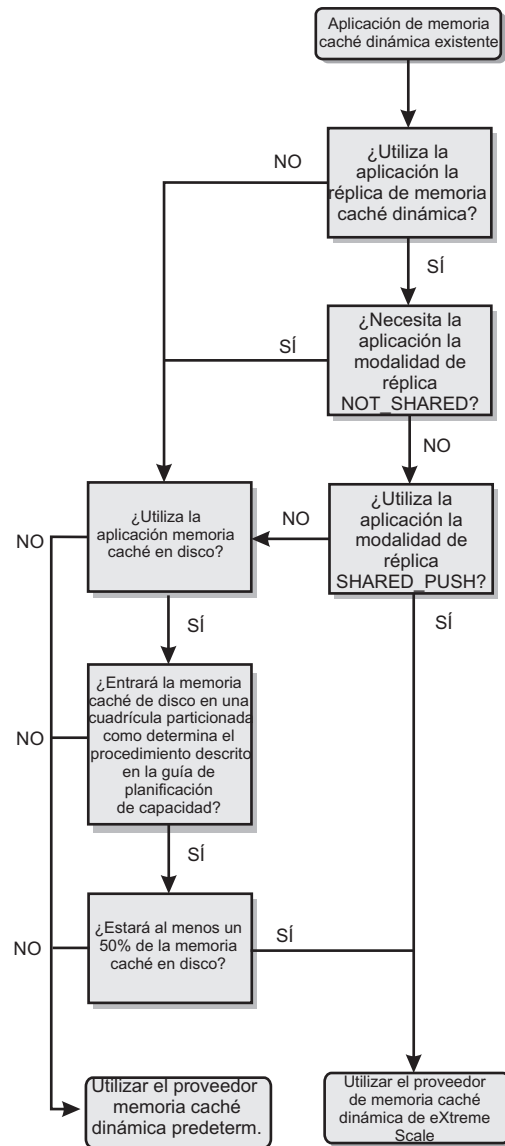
Aplicación de memoria caché dinámica existente

NO

¿Utiliza la aplicación la réplica de memoria caché dinámica?

SÍ

SÍ

¿Necesita la aplicación la modalidad de réplica NOT_SHARED?

NO

¿Utiliza la aplicación memoria caché en disco?

NO

¿Utiliza la aplicación la modalidad de réplica SHARED_PUSH?

NO

SÍ

SÍ

¿Entrará la memoria caché de disco en una cuadrícula particionada como determina el procedimiento descrito en la guía de planificación de capacidad?

NO

SÍ

¿Estará al menos un 50% de la memoria caché en disco?

SÍ

NO

Utilizar el proveedor memoria caché dinámica predeterm.

Utilizar el proveedor de memoria caché dinámica de eXtreme Scale